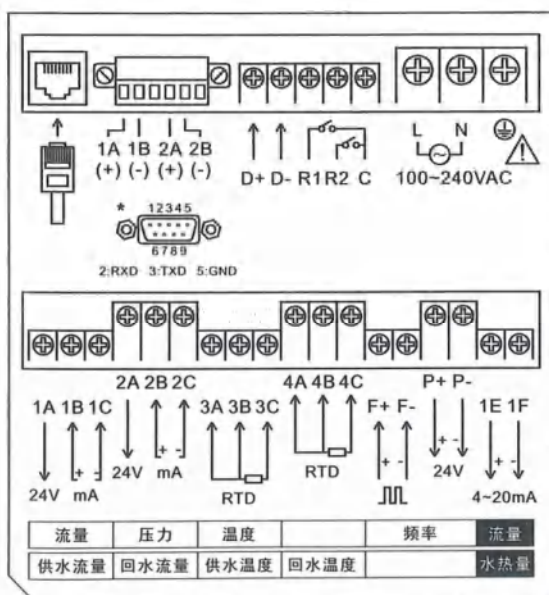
1A 1B 2A 2B
(+) (-) (+) (-)

D+ D- R1 R2 C

L N

100~240VAC

12345
6789
2:RXD 3:TXD 5:GND

2A 2B 2C
1A 1B 1C
+ -
24V mA
+ -
24V mA

3A 3B 3C
RTD

4A 4B 4C
RTD

F+ F-
+ -

P+ P-
+ -
24V

1E 1F
+ -
4~20mA

| 流量 | 压力 | 温度 | | 频率 | 流量 |
|---|---|---|---|---|---|
| 供水流量 | 回水流量 | 供水温度 | 回水温度 | | 水热量 |